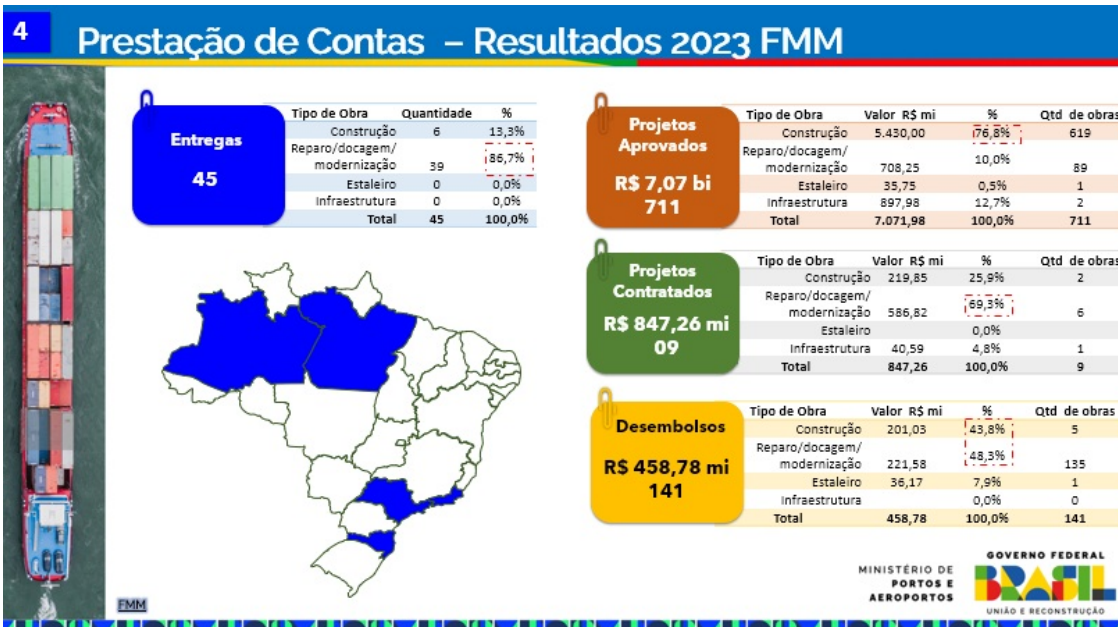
4

Prestação de Contas – Resultados 2023 FMM

Entregas

45

| Tipo de Obra | Quantidade | % |
|---|---|---|
| Construção | 6 | 13,3% |
| Reparo/docagem/ modernização | 39 | 86,7% |
| Estaleiro | 0 | 0,0% |
| Infraestrutura | 0 | 0,0% |
| Total | 45 | 100,0% |

Projetos Aprovados

R$ 7,07 bi
711

| Tipo de Obra | Valor R$ mi | % | Qtd de obras |
|---|---|---|---|
| Construção | 5.430,00 | 76,8% | 619 |
| Reparo/docagem/ modernização | 708,25 | 10,0% | 89 |
| Estaleiro | 35,75 | 0,5% | 1 |
| Infraestrutura | 897,98 | 12,7% | 2 |
| Total | 7.071,98 | 100,0% | 711 |

Projetos Contratados

R$ 847,26 mi
09

| Tipo de Obra | Valor R$ mi | % | Qtd de obras |
|---|---|---|---|
| Construção | 219,85 | 25,9% | 2 |
| Reparo/docagem/ modernização | 586,82 | 69,3% | 6 |
| Estaleiro | | 0,0% | |
| Infraestrutura | 40,59 | 4,8% | 1 |
| Total | 847,26 | 100,0% | 9 |

Desembolsos

R$ 458,78 mi
141

| Tipo de Obra | Valor R$ mi | % | Qtd de obras |
|---|---|---|---|
| Construção | 201,03 | 43,8% | 5 |
| Reparo/docagem/ modernização | 221,58 | 48,3% | 135 |
| Estaleiro | 36,17 | 7,9% | 1 |
| Infraestrutura | | 0,0% | 0 |
| Total | 458,78 | 100,0% | 141 |

FMM

MINISTÉRIO DE PORTOS E AEROPORTOS

GOVERNO FEDERAL
BRASIL
UNIÃO E RECONSTRUÇÃO